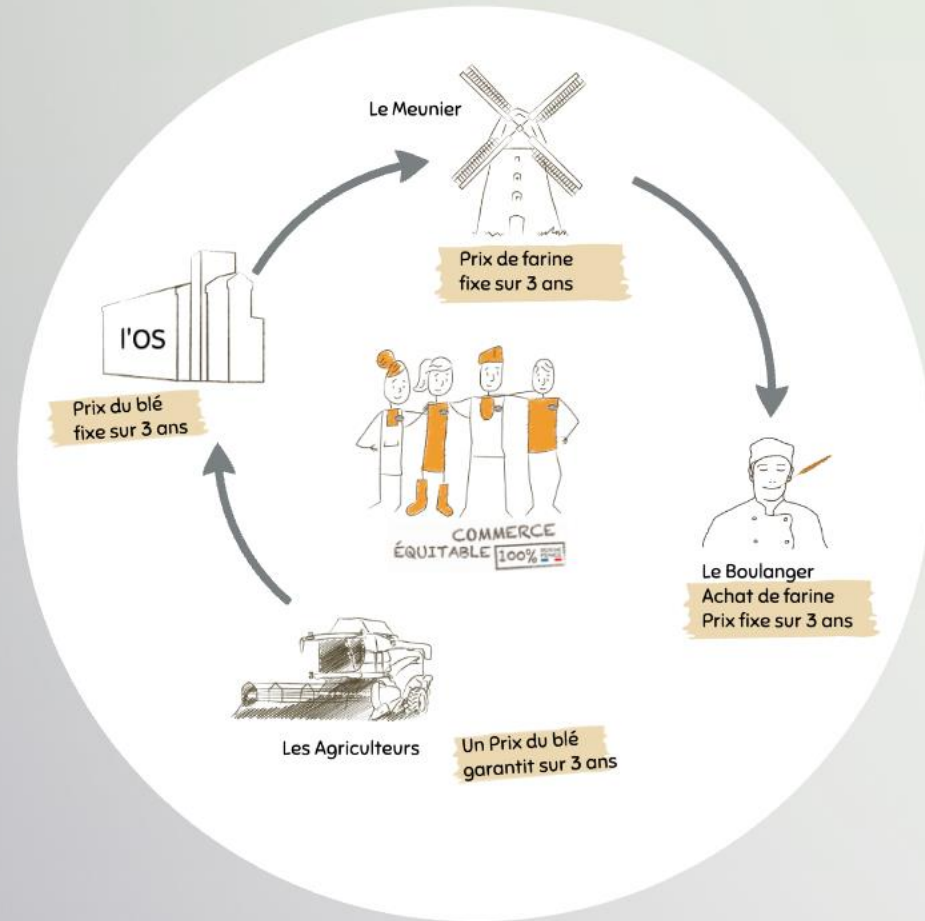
Le Meunier

Prix de farine fixe sur 3 ans

l'OS

Prix du blé fixe sur 3 ans

COMMERCE ÉQUITABLE 100% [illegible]

Le Boulanger
Achat de farine
Prix fixe sur 3 ans

Les Agriculteurs

Un Prix du blé garantit sur 3 ans